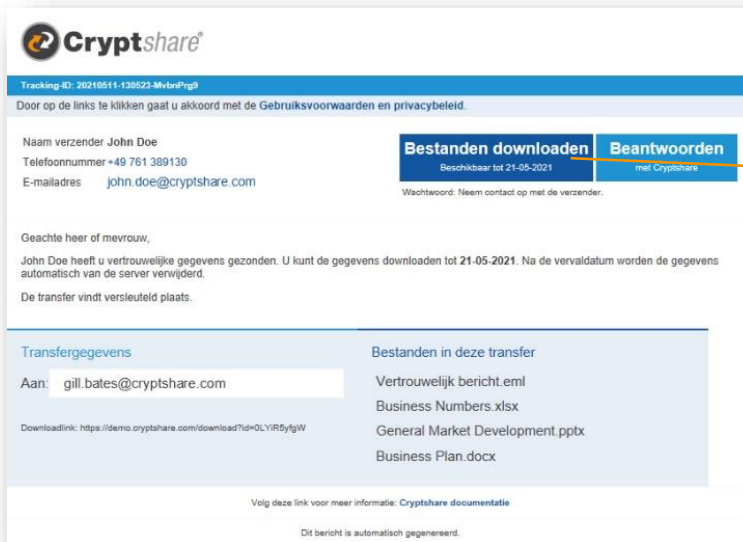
Cryptshare®

Tracking-ID: 20210511-130523-MvbnPrg9

Door op de links te klikken gaat u akkoord met de Gebruiksvoorwaarden en privacybeleid.

Naam verzender John Doe
Telefoonnummer +49 761 389130
E-mailadres john.doe@cryptshare.com

Bestanden downloaden
Beschikbaar tot 21-05-2021

Beantwoorden
met Cryptshare

Wachtwoord: Neem contact op met de verzender.

Geachte heer of mevrouw,

John Doe heeft u vertrouwelijke gegevens gezonden. U kunt de gegevens downloaden tot 21-05-2021. Na de vervaldatum worden de gegevens automatisch van de server verwijderd.

De transfer vindt versleuteld plaats.

Transfergegevens

Aan: gill.bates@cryptshare.com

Downloadlink: https://demo.cryptshare.com/download?id=0LYIR5yfgW

Bestanden in deze transfer

Vertrouwelijk bericht.eml
Business Numbers.xlsx
General Market Development.pptx
Business Plan.docx

Volg deze link voor meer informatie: Cryptshare documentatie

Dit bericht is automatisch gegenereerd.